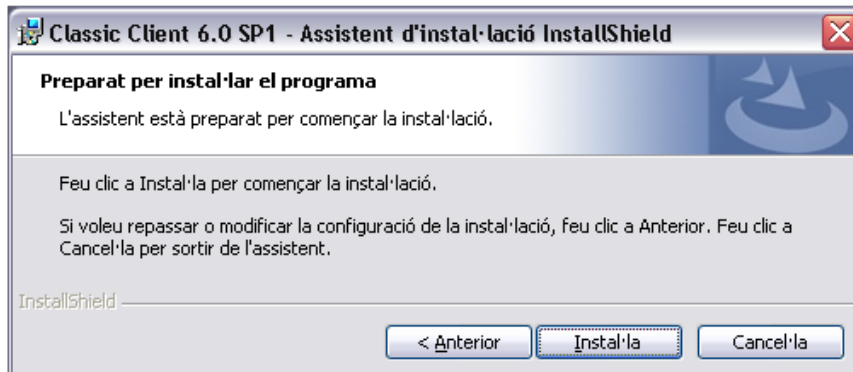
Classic Client 6.0 SP1 - Assistent d'instal·lació InstallShield

Preparat per instal·lar el programa

L'assistent està preparat per començar la instal·lació.

Feu clic a Instal·la per començar la instal·lació.

Si voleu repassar o modificar la configuració de la instal·lació, feu clic a Anterior. Feu clic a Cancel·la per sortir de l'assistent.

InstallShield

< Anterior

Instal·la

Cancel·la